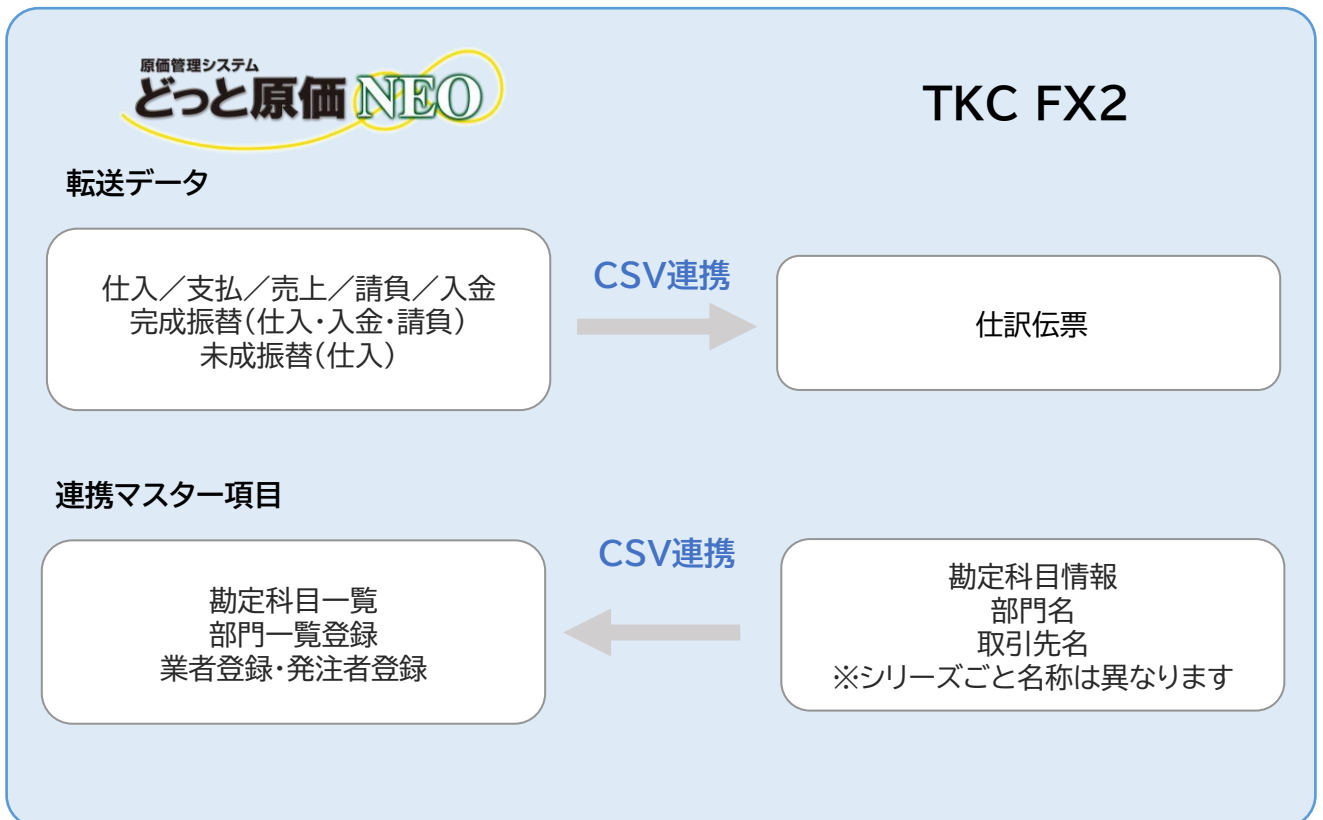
原価管理システム
どっと原価NEO

TKC FX2

転送データ

仕入／支払／売上／請負／入金
完成振替(仕入・入金・請負)
未成振替(仕入)

CSV連携

仕訳伝票

連携マスター項目

CSV連携

勘定科目一覧
部門一覧登録
業者登録・発注者登録

勘定科目情報
部門名
取引先名
※シリーズごと名称は異なります